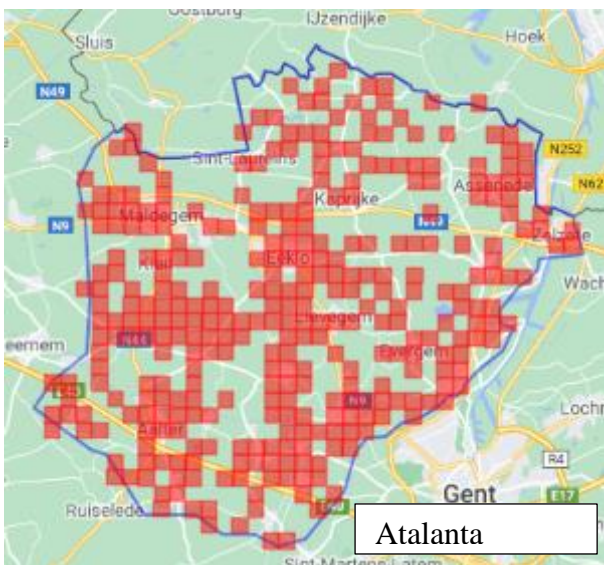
Oostburg
IJzendijke
Hoek
Sluis
N49
N252
Sint-Laureins
N62
Kaprijke
Assenede
N9
Maldegem
Zelzate
Kleit
Eeklo
Wach
Lievegem
eemem
N44
Evergem
N9
Lochr
Aalter
R4
Gent
E17
Ruiselede
E40
Atalanta
Sint-Martens-Latem